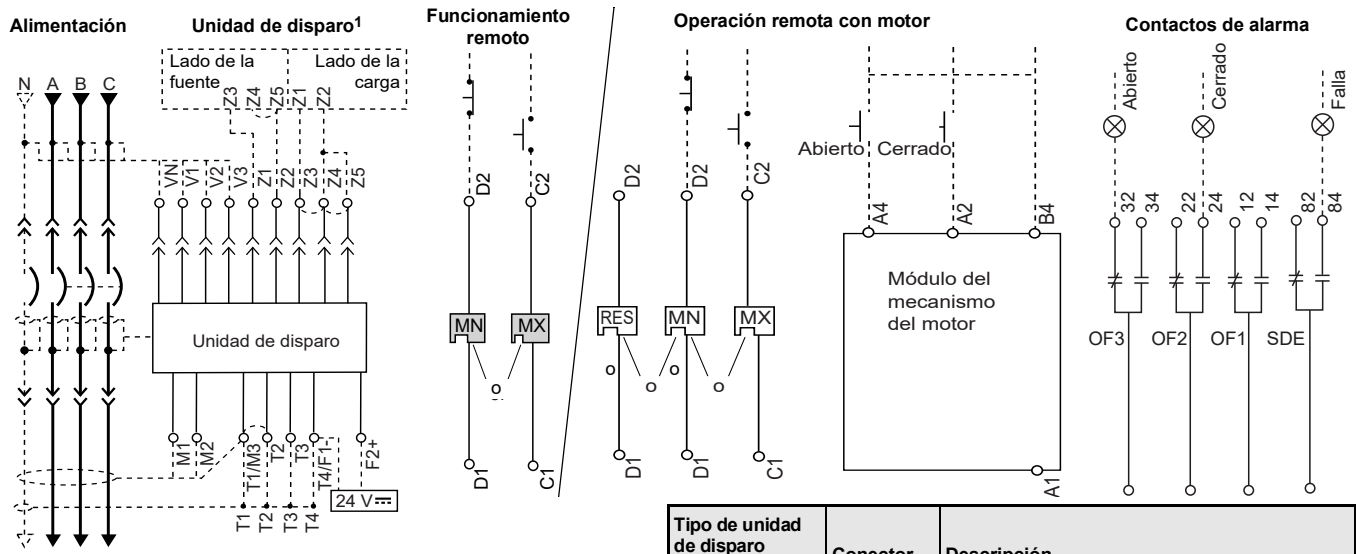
Alimentación

Unidad de disparo$^1$

Lado de la fuente

Lado de la carga

Z3 Z4 Z5 Z1 Z2

N A B C

VN V1 V2 V3 Z1 Z2 Z3 Z4 Z5

Unidad de disparo

M1 M2 T1/M3 T2 T3 T4/F1- F2+

T1 T2 T3 T4

24 V⎓

Funcionamiento remoto

D2 C2

MN MX

o

D1 C1

Operación remota con motor

D2 D2 C2

RES MN MX

o o o o

D1 D1 C1

Abierto Cerrado

A4 A2 B4

Módulo del mecanismo del motor

A1

Contactos de alarma

Abierto Cerrado Falla

32 34 22 24 12 14 82 84

OF3 OF2 OF1 SDE

| Tipo de unidad de disparo | Conector | Descripción |
|---|---|---|